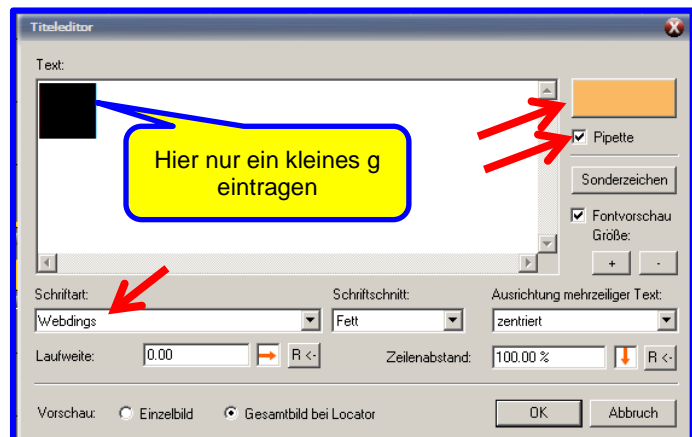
Titeleditor

Text:

Hier nur ein kleines g eintragen

Pipette

Sonderzeichen

Fontvorschau

Größe:

+

-

Schriftart:

Webdings

Schriftschnitt:

Fett

Ausrichtung mehrzeiliger Text:

zentriert

Laufweite:

0.00

R <-

Zeilenabstand:

100.00 %

R <-

Vorschau:

Einzelbild

Gesamtbild bei Locator

OK

Abbruch